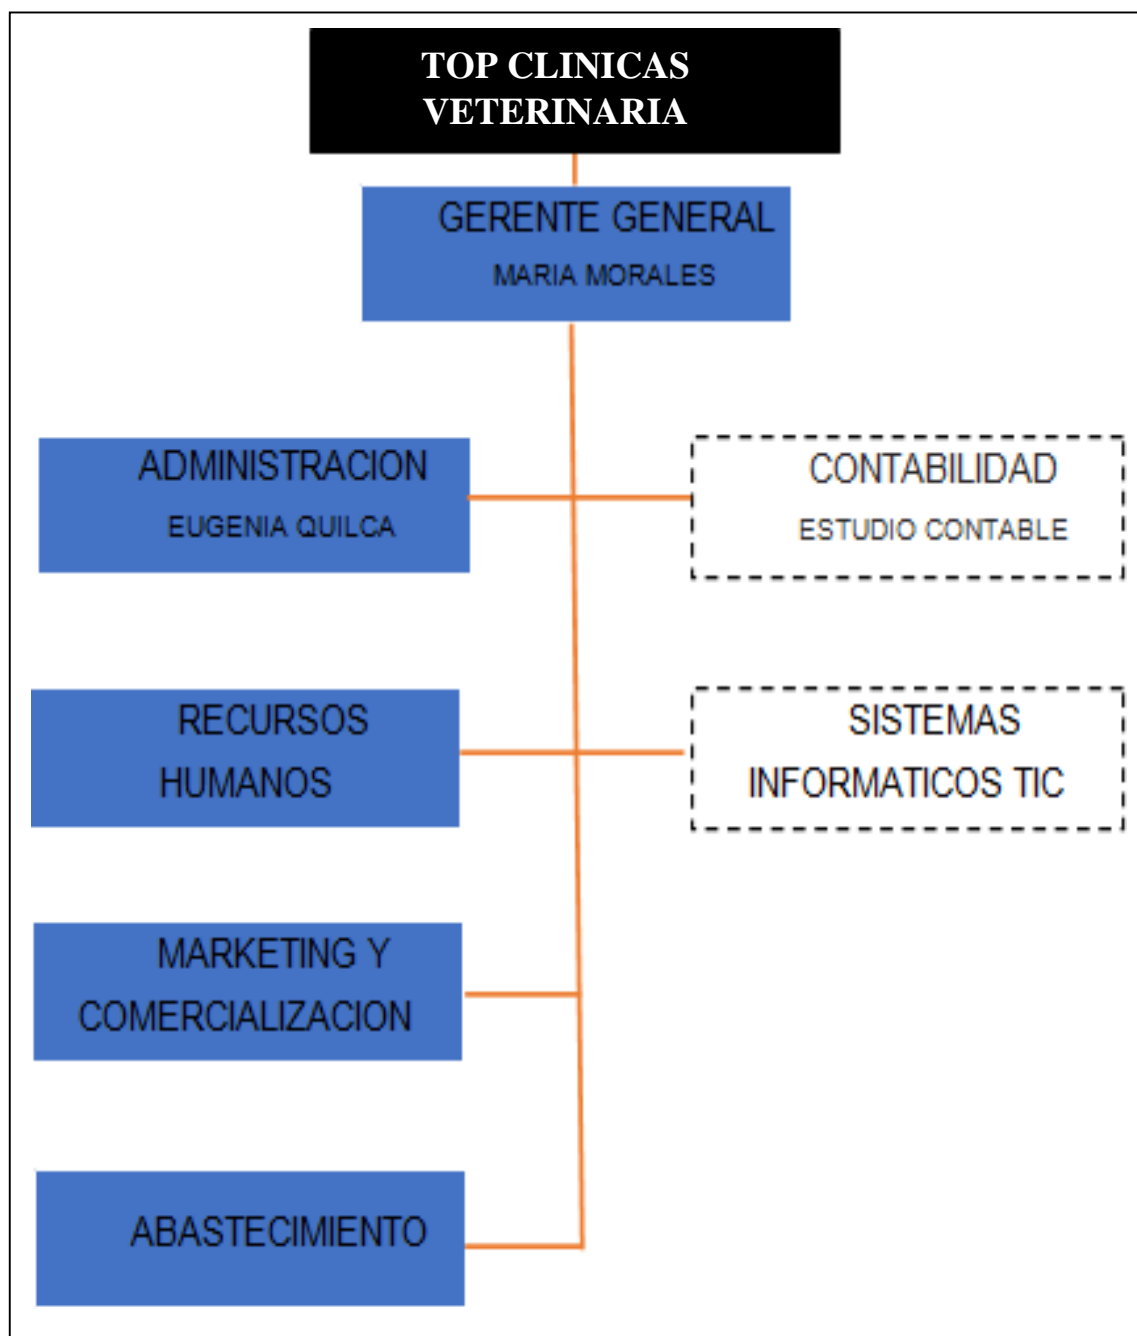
TOP CLINICAS VETERINARIA

GERENTE GENERAL
MARIA MORALES

ADMINISTRACION
EUGENIA QUILCA

CONTABILIDAD
ESTUDIO CONTABLE

RECURSOS HUMANOS

SISTEMAS INFORMATICOS TIC

MARKETING Y COMERCIALIZACION

ABASTECIMIENTO